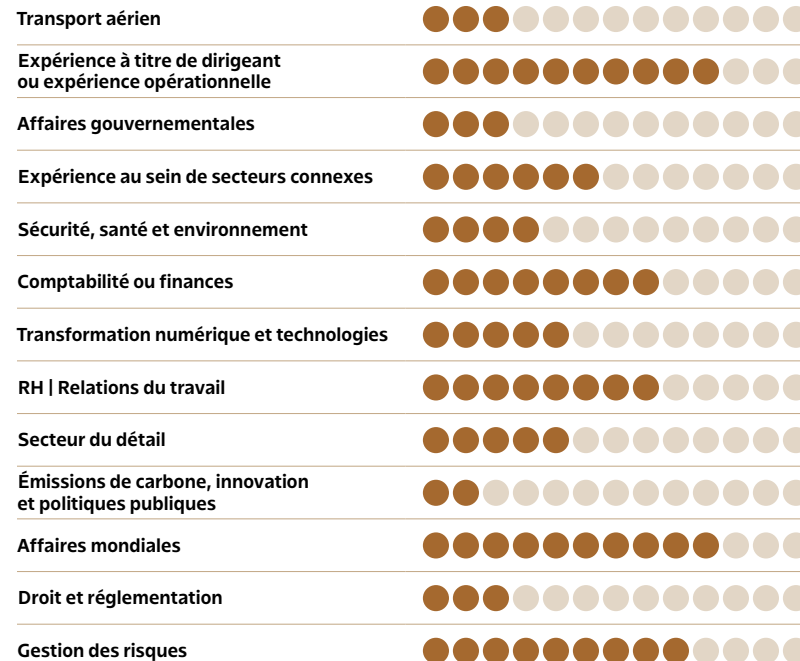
Transport aérien

Expérience à titre de dirigeant ou expérience opérationnelle

Affaires gouvernementales

Expérience au sein de secteurs connexes

Sécurité, santé et environnement

Comptabilité ou finances

Transformation numérique et technologies

RH | Relations du travail

Secteur du détail

Émissions de carbone, innovation et politiques publiques

Affaires mondiales

Droit et réglementation

Gestion des risques